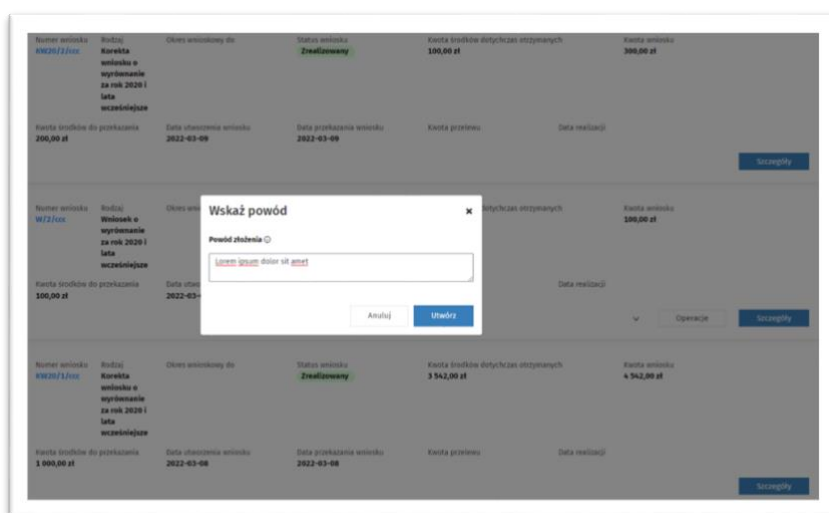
Numer wniosku
KW20/2/zzz
Rodzaj
Korekta wniosku o wyrównanie za rok 2020 i lata wcześniejsze
Okres wnioskowy do
Status wniosku
Zrealizowany
Kwota środków dotychczas otrzymanych
100,00 zł
Kwota wniosku
300,00 zł

Kwota środków do przekazania
200,00 zł
Data utworzenia wniosku
2022-03-09
Data przekazania wniosku
2022-03-09
Kwota przelewu
Data realizacji

Szczegóły

Numer wniosku
W/2/zzz
Rodzaj
Wniosek o wyrównanie za rok 2020 i lata wcześniejsze
Okres
dotychczas otrzymanych
Kwota wniosku
100,00 zł

Kwota środków do przekazania
100,00 zł
Data utw
2022-03-
Data realizacji

Operacje
Szczegóły

Wskaż powód
×
Powód złożenia ⓘ
Lorem ipsum dolor sit amet
Anuluj
Utwórz

Numer wniosku
KW20/1/zzz
Rodzaj
Korekta wniosku o wyrównanie za rok 2020 i lata wcześniejsze
Okres wnioskowy do
Status wniosku
Zrealizowany
Kwota środków dotychczas otrzymanych
3 542,00 zł
Kwota wniosku
4 542,00 zł

Kwota środków do przekazania
1 000,00 zł
Data utworzenia wniosku
2022-03-08
Data przekazania wniosku
2022-03-08
Kwota przelewu
Data realizacji

Szczegóły